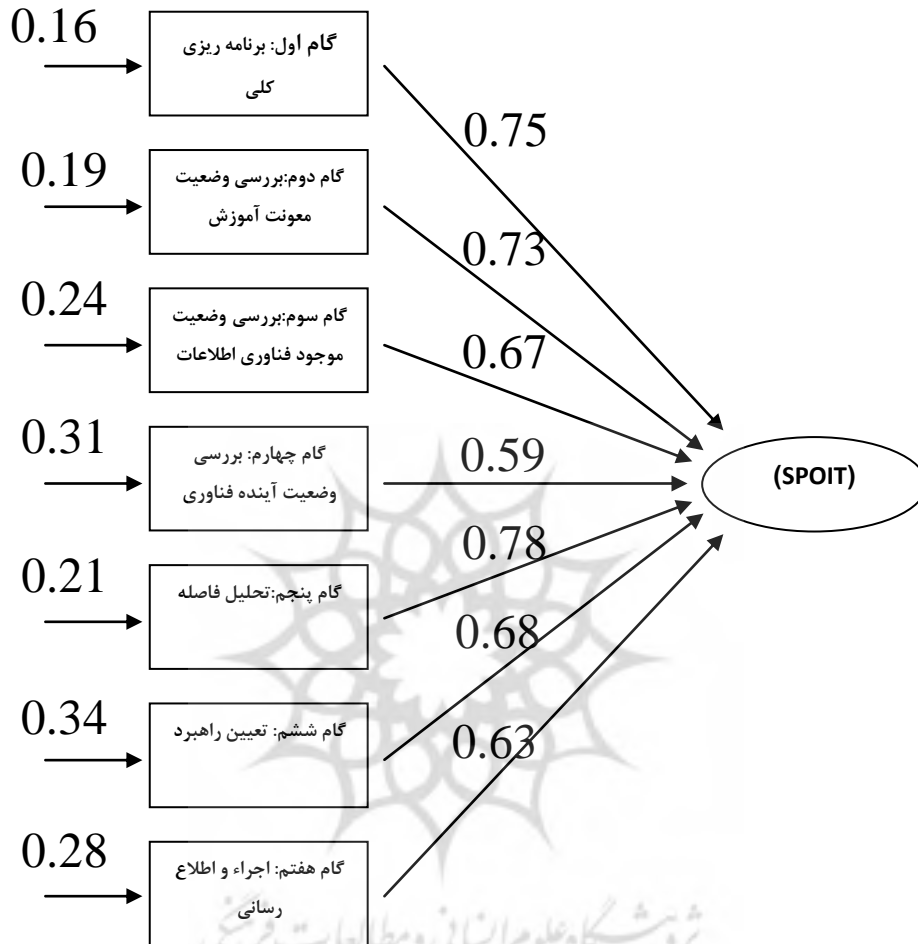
0.16
گام اول: برنامه ریزی کلی
0.75

0.19
گام دوم:بررسی وضعیت معونت آموزش
0.73

0.24
گام سوم:بررسی وضعیت موجود فناوری اطلاعات
0.67

0.31
گام چهارم: بررسی وضعیت آینده فناوری
0.59

(SPOIT)

0.21
گام پنجم:تحلیل فاصله
0.78

0.68

0.34
گام ششم: تعیین راهبرد
0.63

0.28
گام هفتم: اجراء و اطلاع رسانی

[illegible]